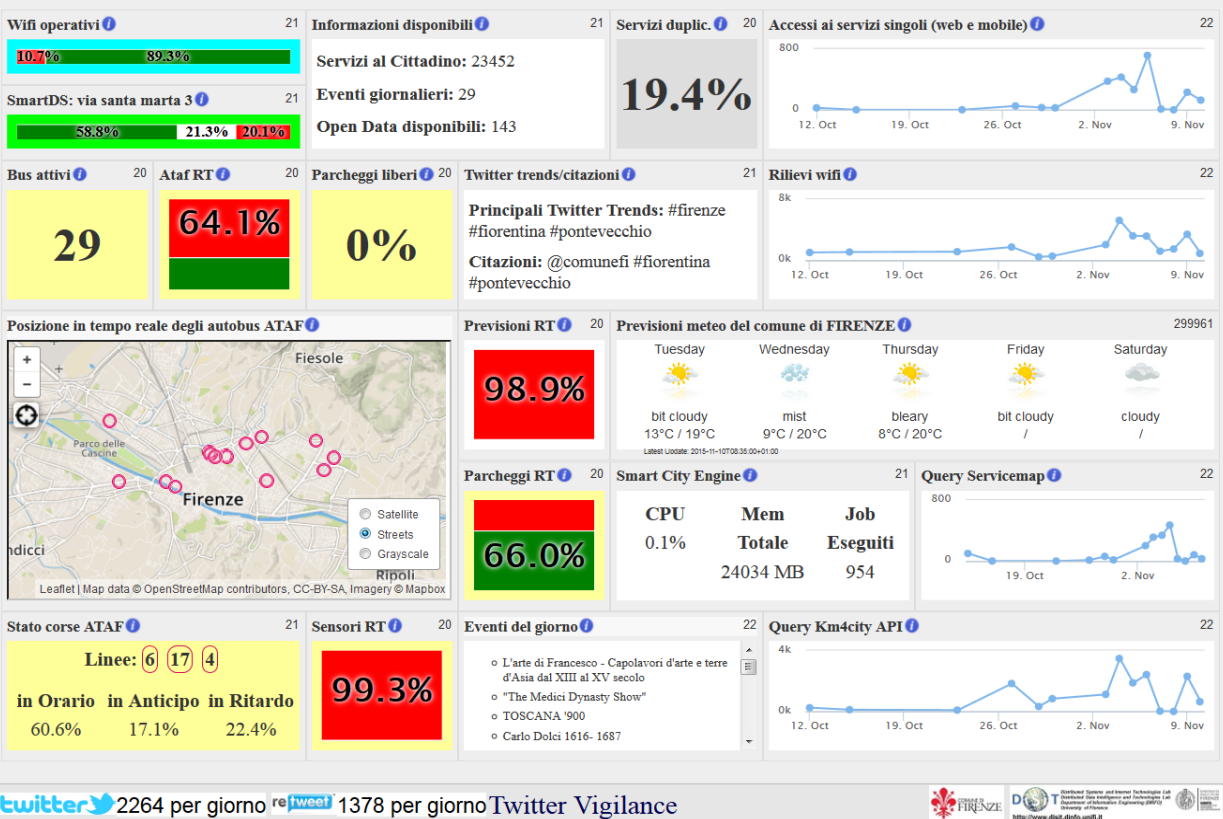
Wifi operativi 21
10.7% 89.3%

SmartDS: via santa marta 3 21
58.8% 21.3% 20.1%

Informazioni disponibili 21
Servizi al Cittadino: 23452
Eventi giornalieri: 29
Open Data disponibili: 143

Servizi duplic. 20
19.4%

Accessi ai servizi singoli (web e mobile) 22
800
0
12. Oct 19. Oct 26. Oct 2. Nov 9. Nov

Bus attivi 20
29

Ataf RT 20
64.1%

Parcheggi liberi 20
0%

Twitter trends/citazioni 21
Principali Twitter Trends: #firenze #fiorentina #pontevecchio
Citazioni: @comunefi #fiorentina #pontevecchio

Rilievi wifi 22
8k
0k
12. Oct 19. Oct 26. Oct 2. Nov 9. Nov

Posizione in tempo reale degli autobus ATAF
+
−
Fiesole
Parco delle Cascine
Firenze
ndici
Ripoli
Satellite
Streets
Grayscale
Leaflet | Map data © OpenStreetMap contributors, CC-BY-SA, Imagery © Mapbox

Previsioni RT 20
98.9%

Previsioni meteo del comune di FIRENZE 299961
| Tuesday | Wednesday | Thursday | Friday | Saturday |
|---|---|---|---|---|
| bit cloudy | mist | bleary | bit cloudy | cloudy |
| 13°C / 19°C | 9°C / 20°C | 8°C / 20°C | / | / |
Latest Update: 2015-11-10T08:35:00+01:00

Parcheggi RT 20
66.0%

Smart City Engine 21
| CPU | Mem Totale | Job Eseguiti |
|---|---|---|
| 0.1% | 24034 MB | 954 |

Query Servicemap 22
800
0
19. Oct 2. Nov

Stato corse ATAF 21
Linee: 6 17 4
in Orario 60.6%
in Anticipo 17.1%
in Ritardo 22.4%

Sensori RT 20
99.3%

Eventi del giorno 22
L'arte di Francesco - Capolavori d'arte e terre d'Asia dal XIII al XV secolo
"The Medici Dynasty Show"
TOSCANA '900
Carlo Dolci 1616- 1687

Query Km4city API 22
4k
0k
12. Oct 19. Oct 26. Oct 2. Nov 9. Nov

twitter 2264 per giorno retweet 1378 per giorno Twitter Vigilance
FIRENZE
DISIT